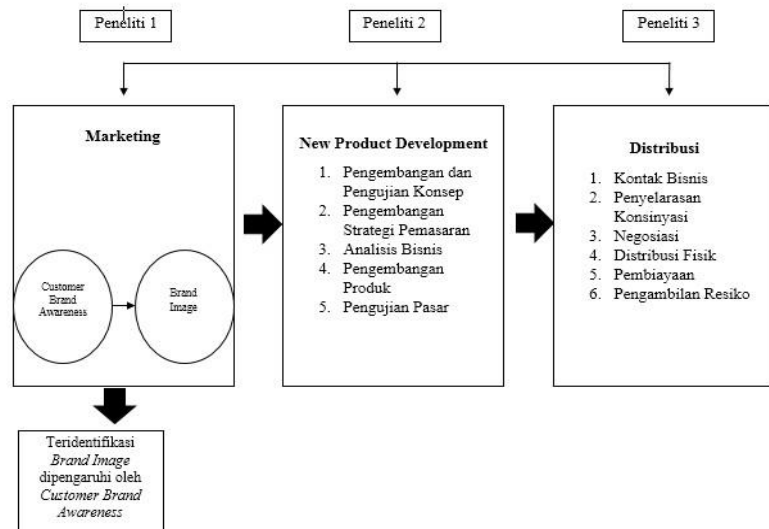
Peneliti 1

Peneliti 2

Peneliti 3

Marketing

Customer Brand Awareness

Brand Image

New Product Development

1. Pengembangan dan Pengujian Konsep
2. Pengembangan Strategi Pemasaran
3. Analisis Bisnis
4. Pengembangan Produk
5. Pengujian Pasar

Distribusi

1. Kontak Bisnis
2. Penyelarasan Konsinyasi
3. Negosiasi
4. Distribusi Fisik
5. Pembiayaan
6. Pengambilan Resiko

Teridentifikasi *Brand Image* dipengaruhi oleh *Customer Brand Awareness*